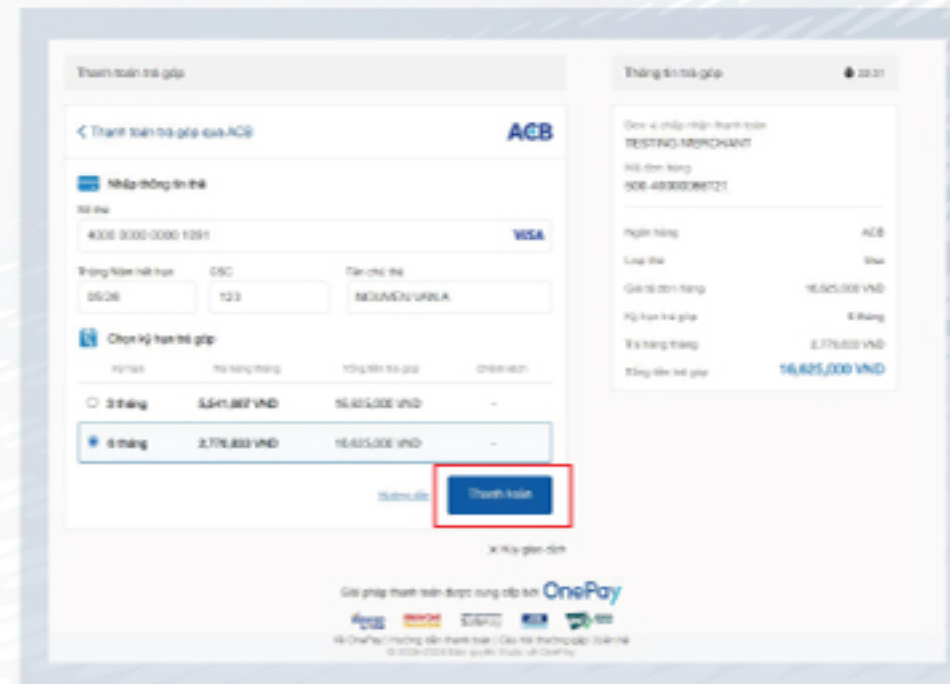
Thanh toán trả góp

< Thanh toán trả góp qua ACB

ACB

Nhập thông tin thẻ

Số thẻ

4000 0000 0000 1091

VISA

Tháng/Năm hết hạn

05/26

CSC

123

Tên chủ thẻ

NGUYEN VAN A

Chọn kỳ hạn trả góp

| Kỳ hạn | Trả hàng tháng | Tổng tiền trả góp | Chênh lệch |
|---|---|---|---|
| 3 tháng | 5,541,667 VND | 16,625,000 VND | - |
| 6 tháng | 2,770,833 VND | 16,625,000 VND | - |

Hướng dẫn

Thanh toán

✕ Hủy giao dịch

Giải pháp thanh toán được cung cấp bởi OnePay

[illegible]

© 2006-2024 Bản quyền thuộc về OnePay

Thông tin trả góp

20:31

Đơn vị chấp nhận thanh toán

TESTING MERCHANT

Mã đơn hàng

606-48000066721

Ngân hàng

ACB

Loại thẻ

Visa

Giá trị đơn hàng

16,625,000 VND

Kỳ hạn trả góp

6 tháng

Trả hàng tháng

2,770,833 VND

Tổng tiền trả góp

16,625,000 VND